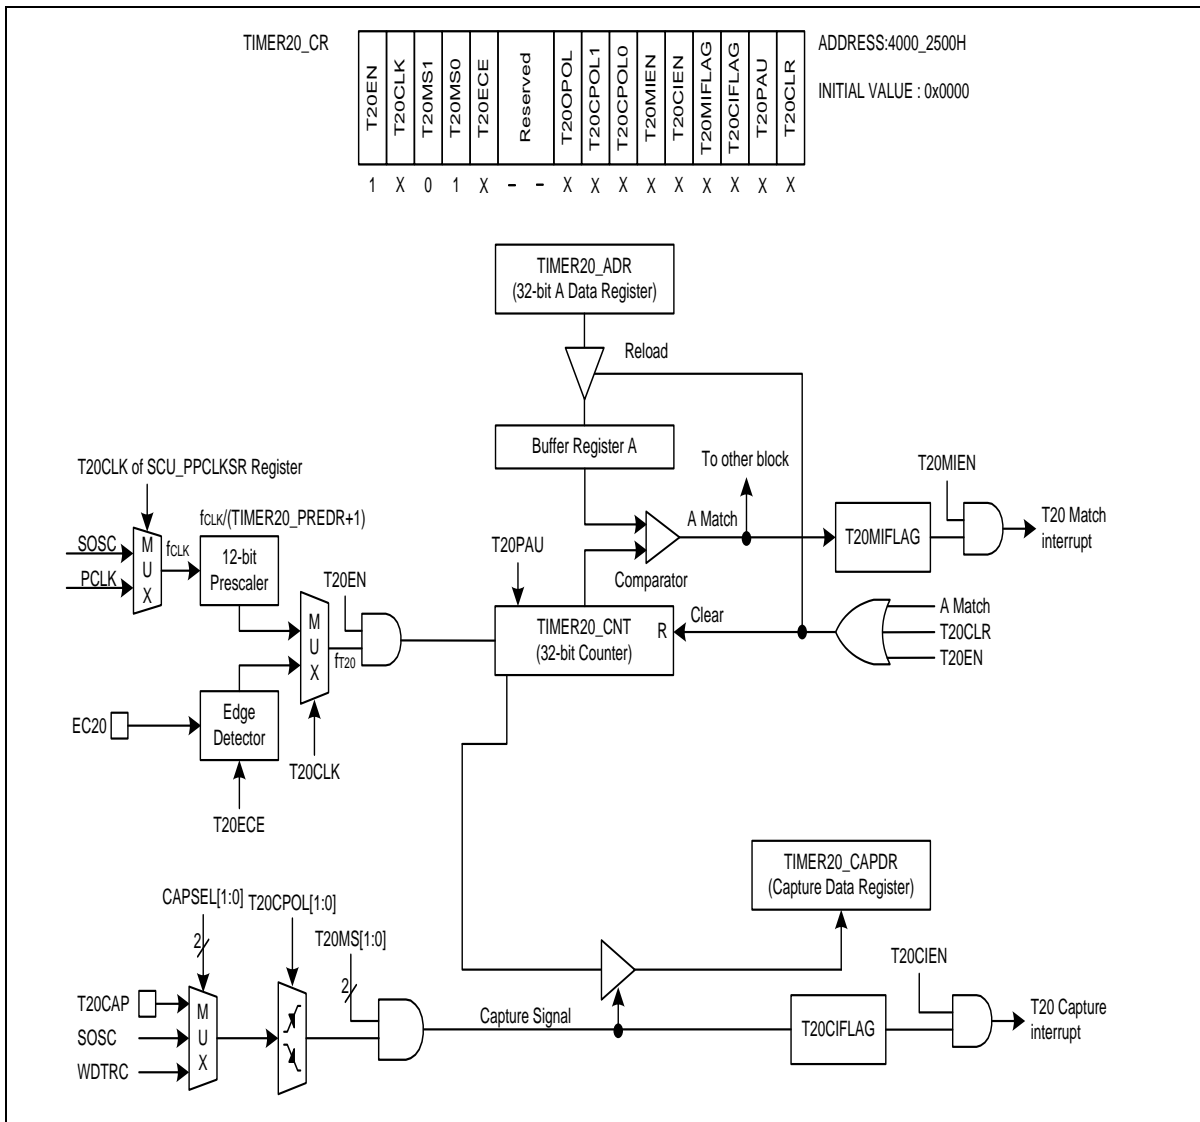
TIMER20_CR

| T20EN | T20CLK | T20MS1 | T20MS0 | T20ECE | Reserved | | T20OPOL | T20CPOL1 | T20CPOL0 | T20MIEN | T20CIEN | T20MIFLAG | T20CIFLAG | T20PAU | T20CLR |
|---|---|---|---|---|---|---|---|---|---|---|---|---|---|---|---|
| 1 | X | 0 | 1 | X | – | – | X | X | X | X | X | X | X | X | X |

ADDRESS:4000_2500H

INITIAL VALUE : 0x0000

TIMER20_ADR
(32-bit A Data Register)

Reload

Buffer Register A

To other block

T20MIEN

T20CLK of SCU_PPCLKSR Register

$f_{CLK}$/(TIMER20_PREDR+1)

A Match

T20MIFLAG

T20 Match interrupt

SOSC

M U X

$f_{CLK}$

12-bit Prescaler

T20PAU

PCLK

Comparator

T20EN

A Match

M U X

Clear

T20CLR

R

TIMER20_CNT
(32-bit Counter)

$f_{T20}$

T20EN

Edge Detector

EC20

T20CLK

T20ECE

TIMER20_CAPDR
(Capture Data Register)

CAPSEL[1:0]

T20CPOL[1:0]

2

T20MS[1:0]

T20CIEN

2

T20CAP

M U X

T20 Capture interrupt

Capture Signal

T20CIFLAG

SOSC

WDTRC